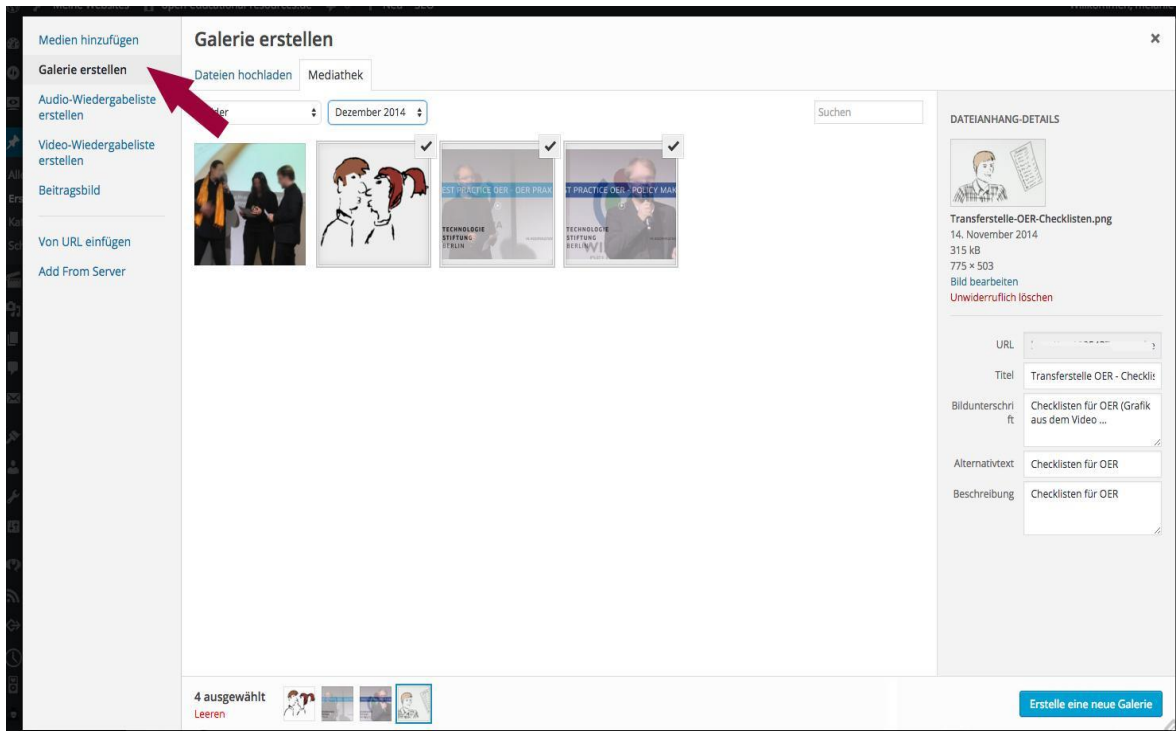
Medien hinzufügen
Galerie erstellen
Audio-Wiedergabeliste erstellen
Video-Wiedergabeliste erstellen
Beitragsbild
Von URL einfügen
Add From Server

Galerie erstellen
×
Dateien hochladen
Mediathek
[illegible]der
Dezember 2014
Suchen

EST PRACTICE OER - DER PRAX
TECHNOLOGIE STIFTUNG BERLIN
T PRACTICE OER - POLICY MAK
TECHNOLOGIE STIFTUNG BERLIN

DATEIANHANG-DETAILS
Transferstelle-OER-Checklisten.png
14. November 2014
315 kB
775 × 503
Bild bearbeiten
Unwiderruflich löschen

URL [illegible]
Titel Transferstelle OER - Checklis
Bildunterschrift Checklisten für OER (Grafik aus dem Video ...
Alternativtext Checklisten für OER
Beschreibung Checklisten für OER

4 ausgewählt
Leeren
Erstelle eine neue Galerie